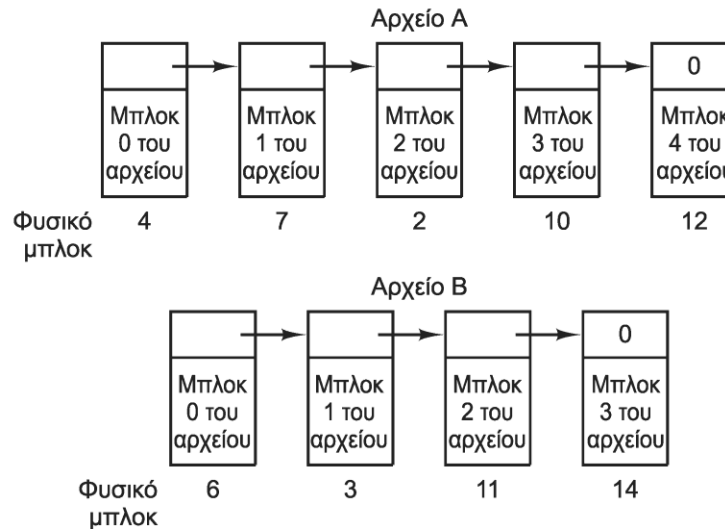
Αρχείο Α

| Μπλοκ 0 του αρχείου | Μπλοκ 1 του αρχείου | Μπλοκ 2 του αρχείου | Μπλοκ 3 του αρχείου | 0 Μπλοκ 4 του αρχείου |
|---|---|---|---|---|
| 4 | 7 | 2 | 10 | 12 |

Φυσικό μπλοκ

Αρχείο Β

| Μπλοκ 0 του αρχείου | Μπλοκ 1 του αρχείου | Μπλοκ 2 του αρχείου | 0 Μπλοκ 3 του αρχείου |
|---|---|---|---|
| 6 | 3 | 11 | 14 |

Φυσικό μπλοκ